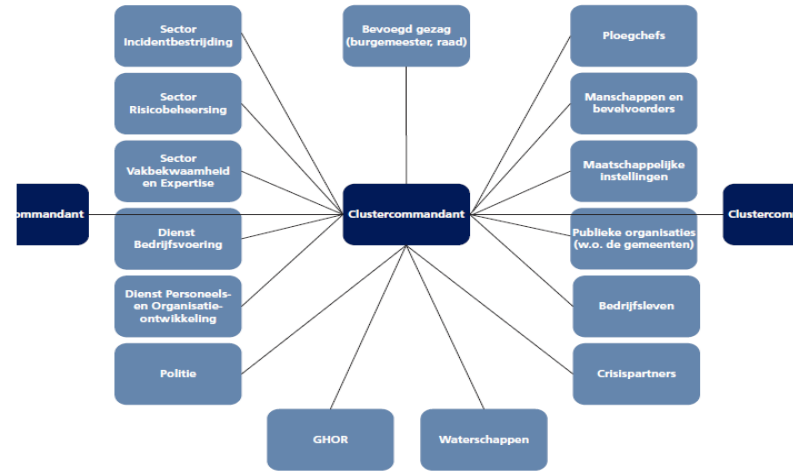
Sector Incidentbestrijding

Bevoegd gezag (burgemeester, raad)

Ploegchefs

Sector Risicobeheersing

Manschappen en bevelvoerders

Sector Vakbekwaamheid en Expertise

Maatschappelijke instellingen

ommandant

Clustercommandant

Clustercom

Dienst Bedrijfsvoering

Publieke organisaties (w.o. de gemeenten)

Dienst Personeels- en Organisatieontwikkeling

Bedrijfsleven

Politie

Crisispartners

GHOR

Waterschappen